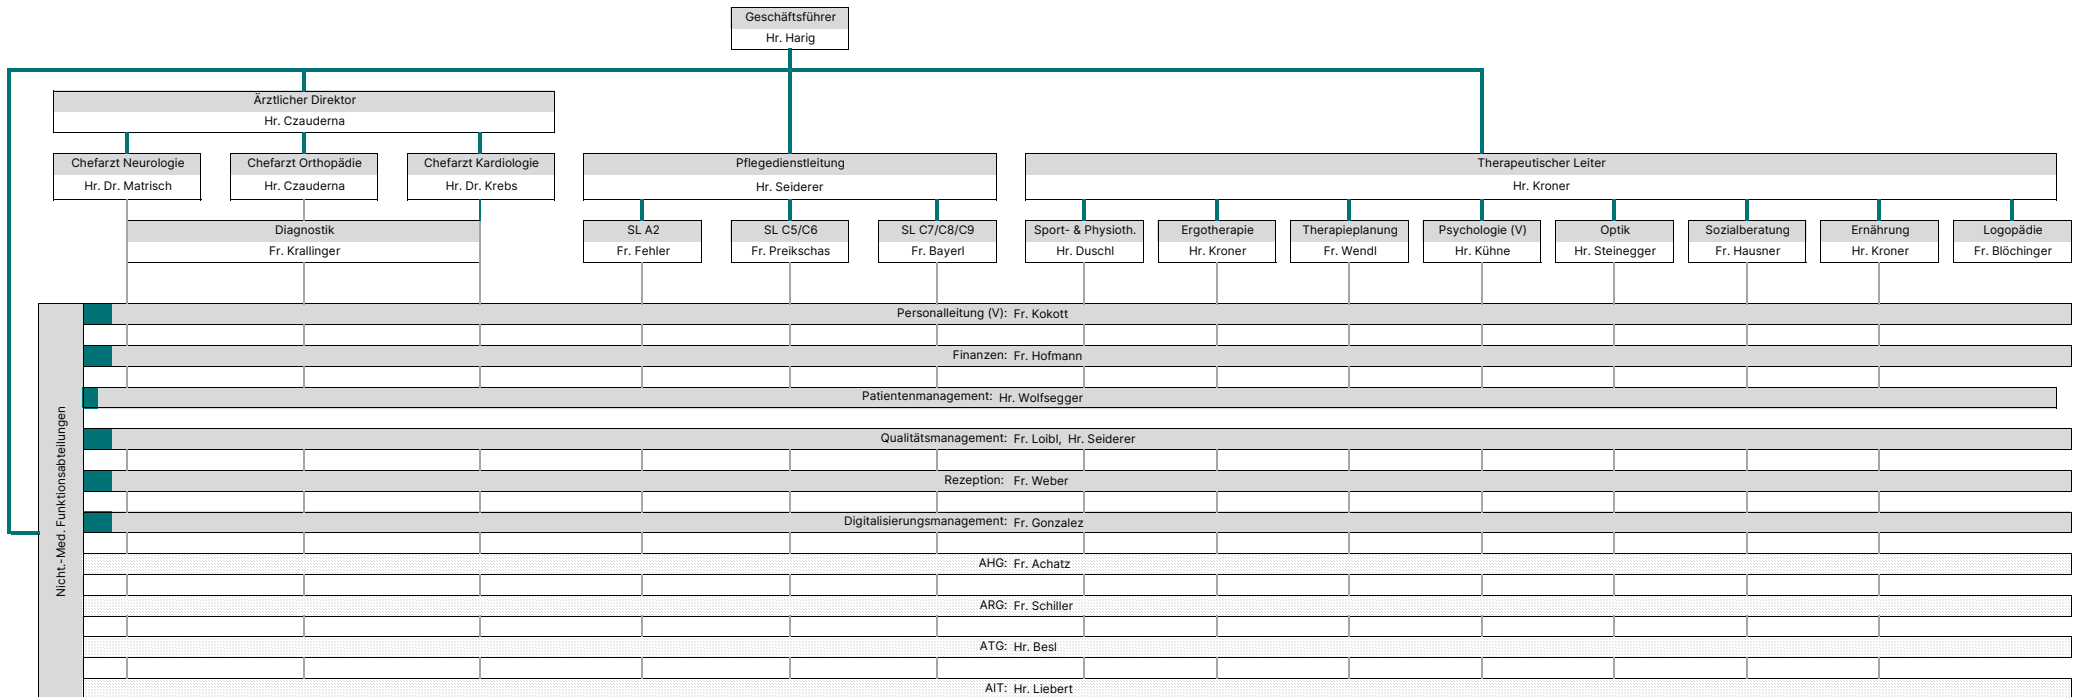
Geschäftsführer
Hr. Harig

Ärztlicher Direktor
Hr. Czauderna

Chefarzt Neurologie
Hr. Dr. Matrisch

Chefarzt Orthopädie
Hr. Czauderna

Chefarzt Kardiologie
Hr. Dr. Krebs

Diagnostik
Fr. Krallinger

Pflegedienstleitung
Hr. Seiderer

SL A2
Fr. Fehler

SL C5/C6
Fr. Preikschas

SL C7/C8/C9
Fr. Bayerl

Therapeutischer Leiter
Hr. Kroner

Sport- & Physioth.
Hr. Duschl

Ergotherapie
Hr. Kroner

Therapieplanung
Fr. Wendl

Psychologie (V)
Hr. Kühne

Optik
Hr. Steinegger

Sozialberatung
Fr. Hausner

Ernährung
Hr. Kroner

Logopädie
Fr. Blöchinger

Nicht.-Med. Funktionsabteilungen

Personalleitung (V): Fr. Kokott

Finanzen: Fr. Hofmann

Patientenmanagement: Hr. Wolfsegger

Qualitätsmanagement: Fr. Loibl, Hr. Seiderer

Rezeption: Fr. Weber

Digitalisierungsmanagement: Fr. Gonzalez

AHG: Fr. Achatz

ARG: Fr. Schiller

ATG: Hr. Besl

AIT: Hr. Liebert